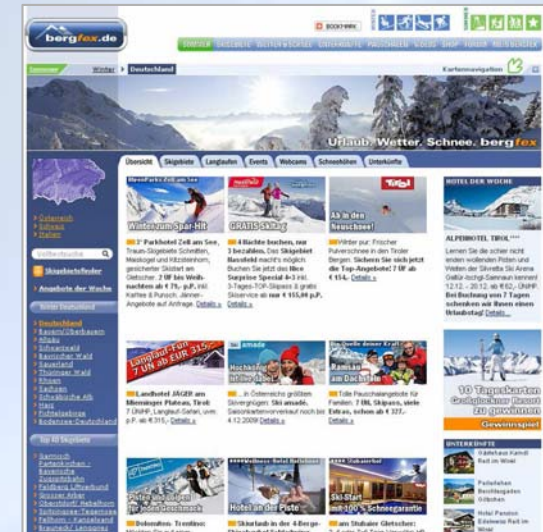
bergfex.de

BOOKMARK

Sommer | Winter | Deutschland

Kartennavigation

Urlaub. Wetter. Schnee. bergfex

Übersicht | Skigebiete | Langlaufen | Events | Webcams | Schneehöhen | Unterkünfte

Österreich
Schweiz
Italien

Skigebietsfinder

Angebote der Woche

Deutschland
Bayern/Oberbayern
Allgäu
Schwarzwald
Bayrischer Wald
Sauerland
Thüringer Wald
Rhön
Taunus
Schwäbische Alb
Harz
Fichtelgebirge
Bodensee-Oberschwaben

Top 10 Skigebiete

Garmisch Partenkirchen
Oberstdorf
Zugspitzplatte
Feldberg
Brauneck
Oberstdorf-Nebelhorn
Spitzingsee-Tegernsee
Fellhorn-Kanzelwand
Braunech/Lenggries

Winterurlaub Spar-Hit

3* Parkhotel Zell am See, Traum-Skigebiete Schmitten, Maiskogel und Kitzsteinhorn, geschenkter Skistart am Gletscher. 2 ÜF bis Weihnachten ab € 79,- p.P. inkl. Kaffee & Punsch, Jänner-Angebote auf Anfrage. Details »

GRATIS Skitag!

4 Nächte buchen, nur 3 bezahlen. Das Skigebiet Hauser Kaibling macht's möglich: Buchen Sie jetzt das Hot Surprise Special 4=3 inkl. 3-Tages-TOP-Skipass & gratis Skiservice ab nur € 155,00 p.P. Details »

Ab in den Neuschnee!

Winter pur: Frischer Pulverschnee in den Tiroler Bergen. Sichern Sie sich jetzt die Top-Angebote! 7 ÜF ab € 154,-. Details »

HOTEL DER WOCHE

ALPENHOTEL TIROL****

Lernen Sie die schier nicht enden wollenden Pisten und Weiten der Silvretta Ski Arena Galtür-Ischgl-Samnaun kennen! 12.12. - 20.12. ab € 62,- ÜF/HP. Bei Buchung von 7 Tagen schenken wir Ihnen einen Urlaubstag! Details »

Langlauf-Fun 7 UN ab EUR 315,-

Landhotel JÄGER am Mieminger Plateau, Tirol: 7 ÜN/HP, Langlauf-Safari, uvm. p.P. ab € 315,- Details »

amadé Hochsaison bis in alle Tage

... in Österreichs größtem Skivergnügen: Ski amadé. Saisonkartenvorverkauf noch bis 4.12.2009! Details »

Ramsau am Dachstein

Tolle Pauschalangebote für Familien: 7 ÜN, Skipass, viele Extras, schon ab € 327,- Details »

10 Tageskarten Großglockner Resort zu gewinnen

Gewinnspiel

UNTERKÜNFTE

Gästehaus Kandl
Reit im Winkl

Pollerhaus Berchtesgaden

Hotel Pension Edelweiß Reit im Winkl

Pisten und Loipen für jeden Geschmack

Dolomiten-Trentino:

Hotel an der Piste

Skiurlaub in der 4-Berge-

Ski-Start mit 100 % Schneegarantie

am Stubaier Gletscher: